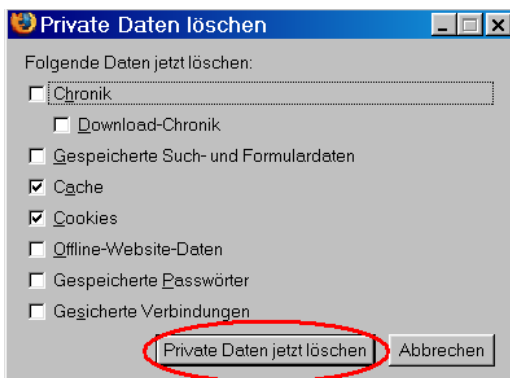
Private Daten löschen

Folgende Daten jetzt löschen:

Chronik

Download-Chronik

Gespeicherte Such- und Formulardaten

Cache

Cookies

Offline-Website-Daten

Gespeicherte Passwörter

Gesicherte Verbindungen

Private Daten jetzt löschen

Abbrechen